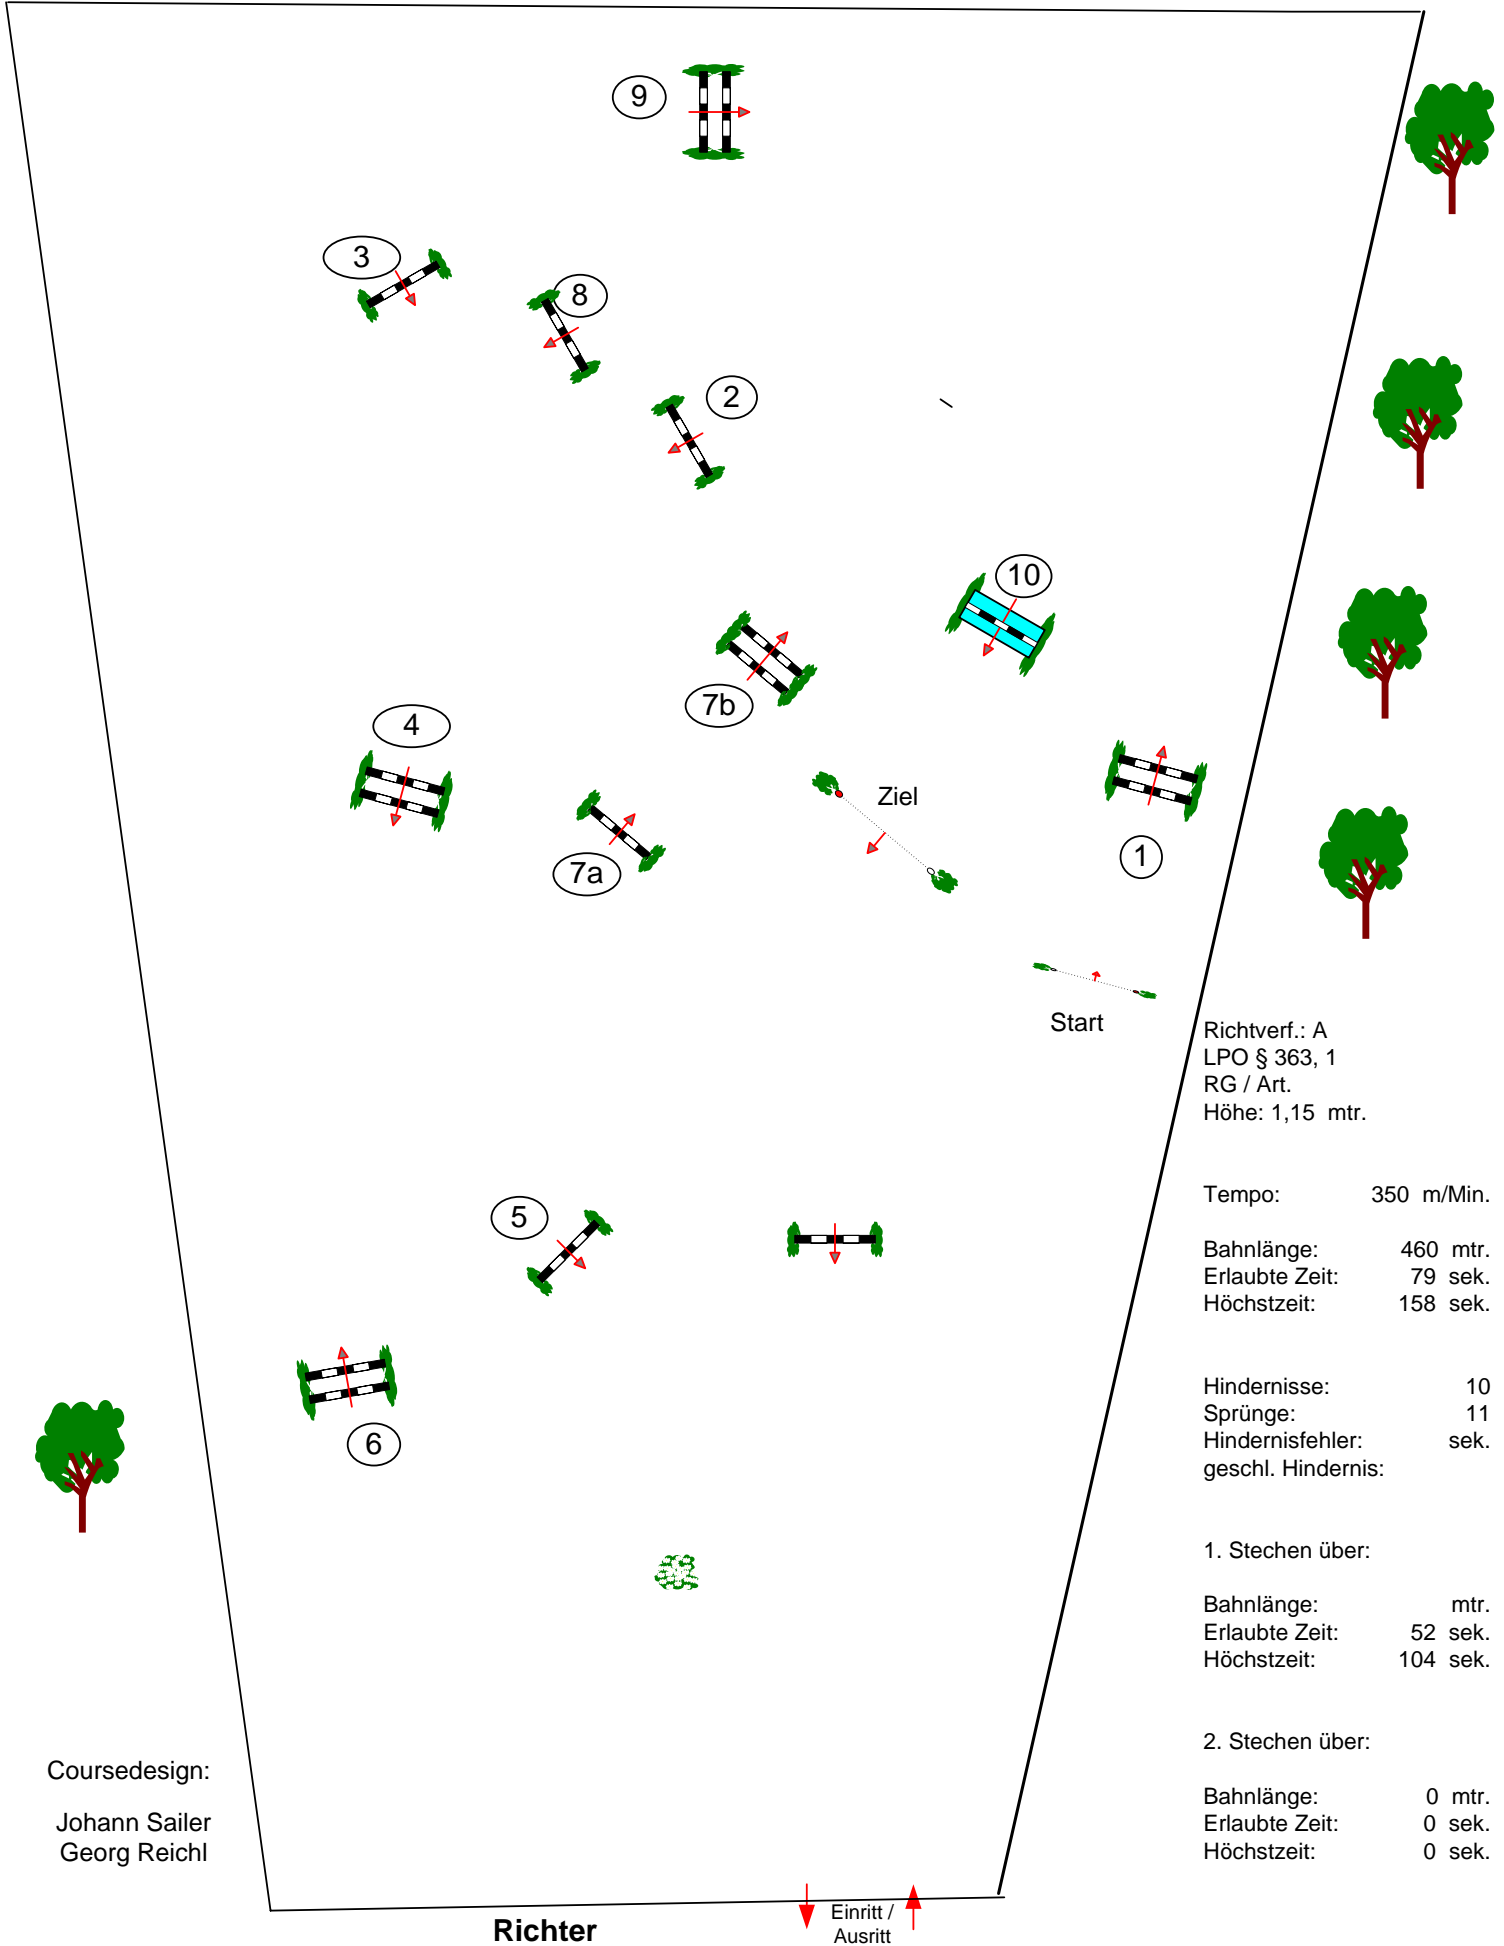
9

3

8

2

10

7b

4

Ziel

1

7a

Start

Richtverf.: A
LPO § 363, 1
RG / Art.
Höhe: 1,15 mtr.

Tempo: 350 m/Min.

Bahnlänge: 460 mtr.
Erlaubte Zeit: 79 sek.
Höchstzeit: 158 sek.

5

6

Hindernisse: 10
Sprünge: 11
Hindernisfehler: sek.
geschl. Hindernis:

1. Stechen über:

Bahnlänge: mtr.
Erlaubte Zeit: 52 sek.
Höchstzeit: 104 sek.

2. Stechen über:

Bahnlänge: 0 mtr.
Erlaubte Zeit: 0 sek.
Höchstzeit: 0 sek.

Coursedesign:

Johann Sailer
Georg Reichl

Richter

Einritt /
Ausritt